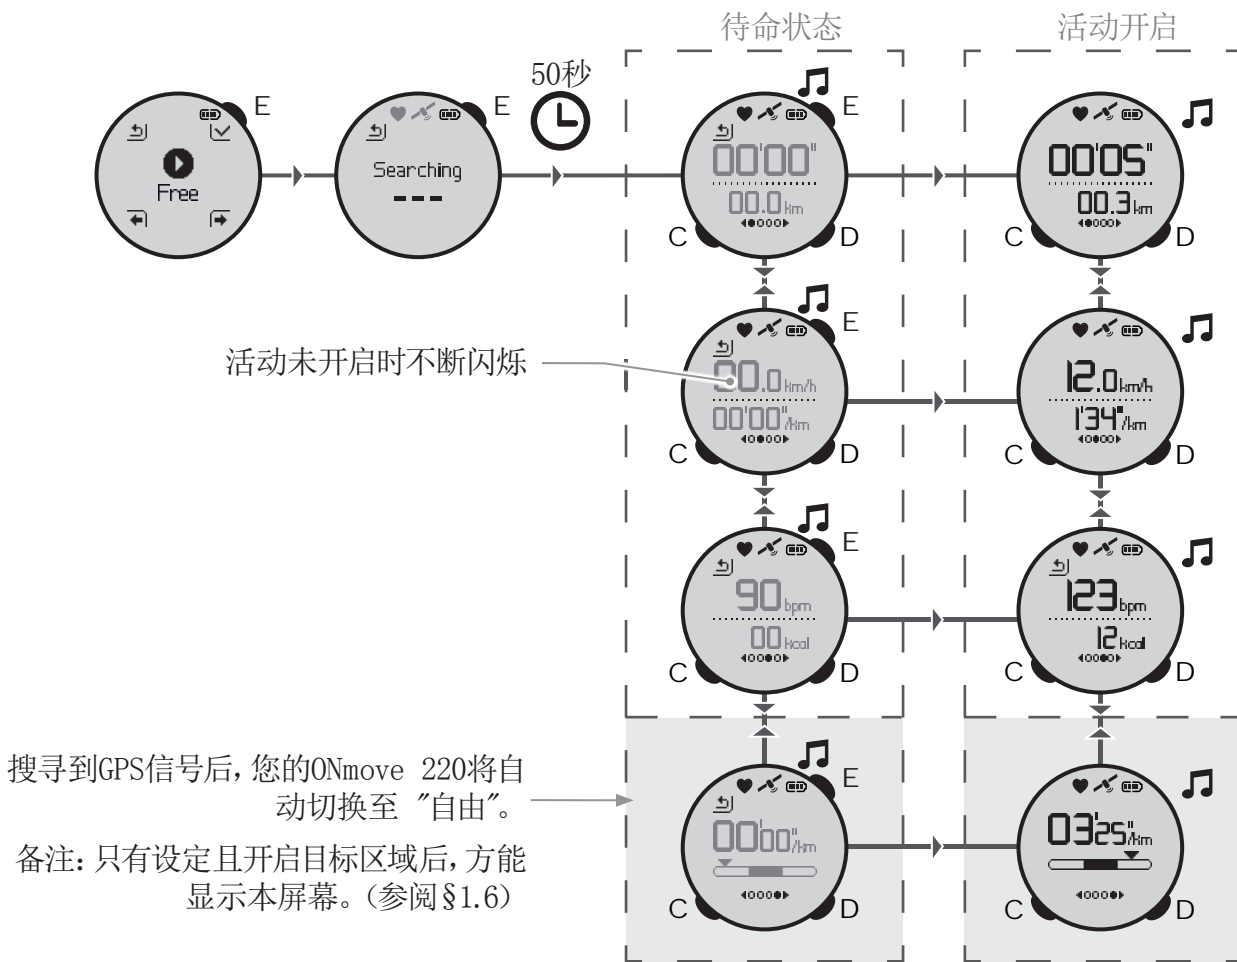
待命状态

活动开启

50秒

E

Free

E

Searching

---

E

00'00"

00.0km

C D

00'05"

00.3km

C D

活动未开启时不断闪烁

E

00.0km/h

00'00"/km

C D

12.0km/h

1'34"/km

C D

E

90bpm

00kcal

C D

123bpm

12kcal

C D

搜寻到GPS信号后，您的ONmove 220将自动切换至 "自由"。

备注：只有设定且开启目标区域后，方能显示本屏幕。（参阅§1.6）

E

00'00"/km

C D

03'25"/km

C D